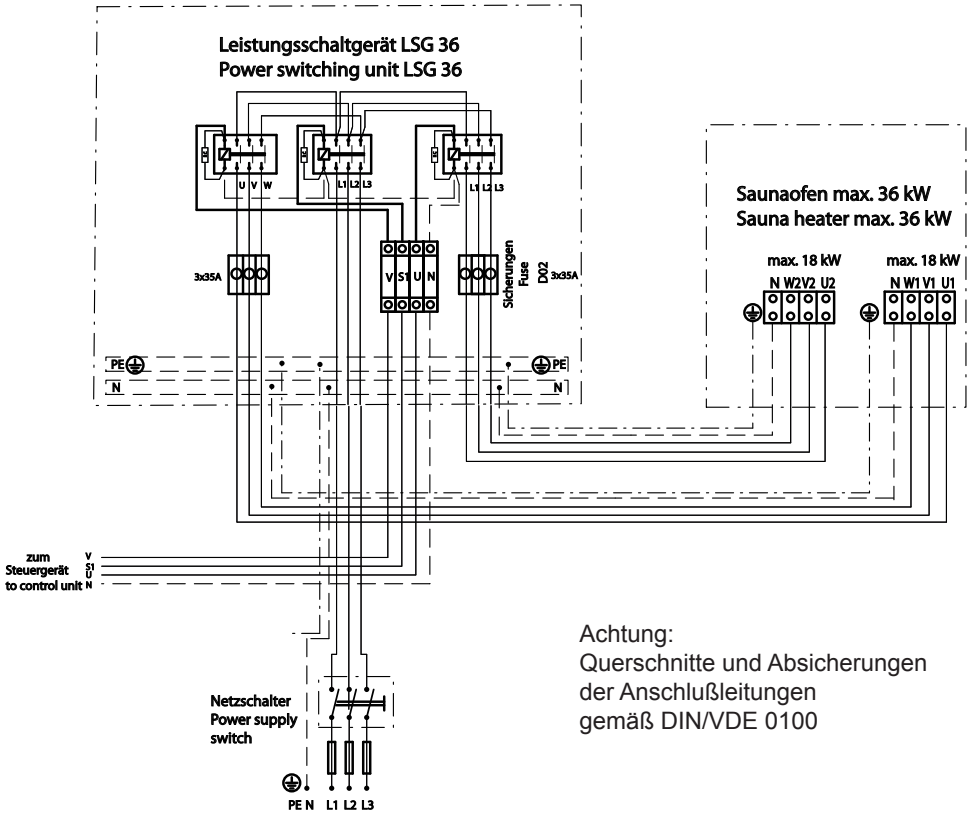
Leistungsschaltgerät LSG 36
Power switching unit LSG 36

U V W

L1 L2 L3

L1 L2 L3

3x35A

V S1 U N

Sicherungen
Fuse
D02
3x35A

PE

PE

N

N

Saunaofen max. 36 kW
Sauna heater max. 36 kW

max. 18 kW
N W2 V2 U2

max. 18 kW
N W1 V1 U1

zum
Steuergerät
to control unit

V
S1
U
N

Achtung:
Querschnitte und Absicherungen der Anschlußleitungen gemäß DIN/VDE 0100

Netzschalter
Power supply switch

PE N L1 L2 L3